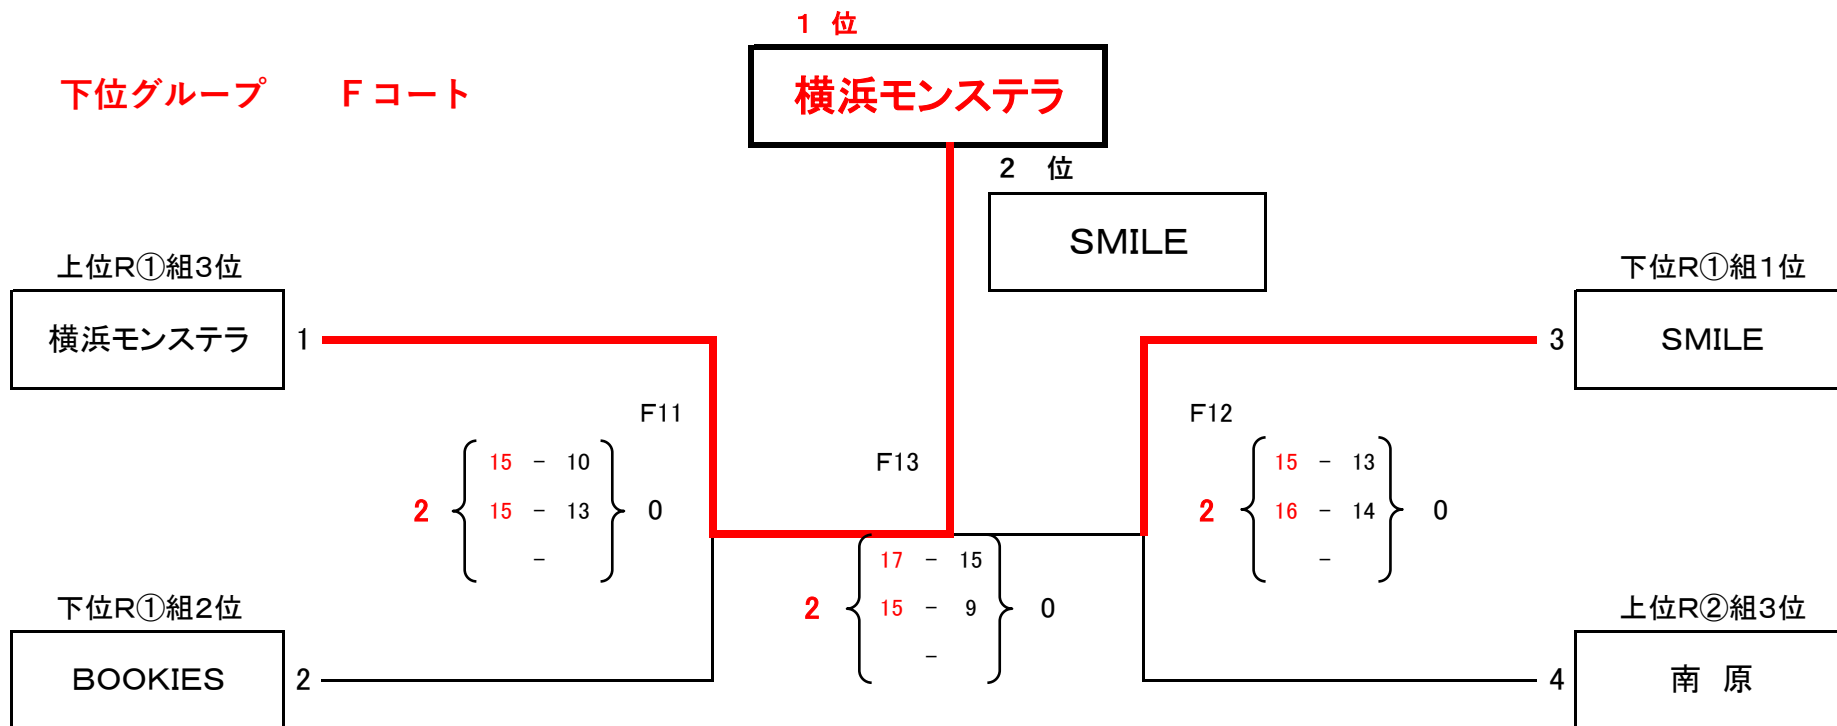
1 位

下位グループ　　Ｆコート

横浜モンステラ

2 位

SMILE

上位R①組3位

横浜モンステラ

1

下位R①組1位

SMILE

3

F11

F12

F13

2 { 15 － 10, 15 － 13, － } 0

2 { 15 － 13, 16 － 14, － } 0

2 { 17 － 15, 15 － 9, － } 0

下位R①組2位

BOOKIES

2

上位R②組3位

南　原

4